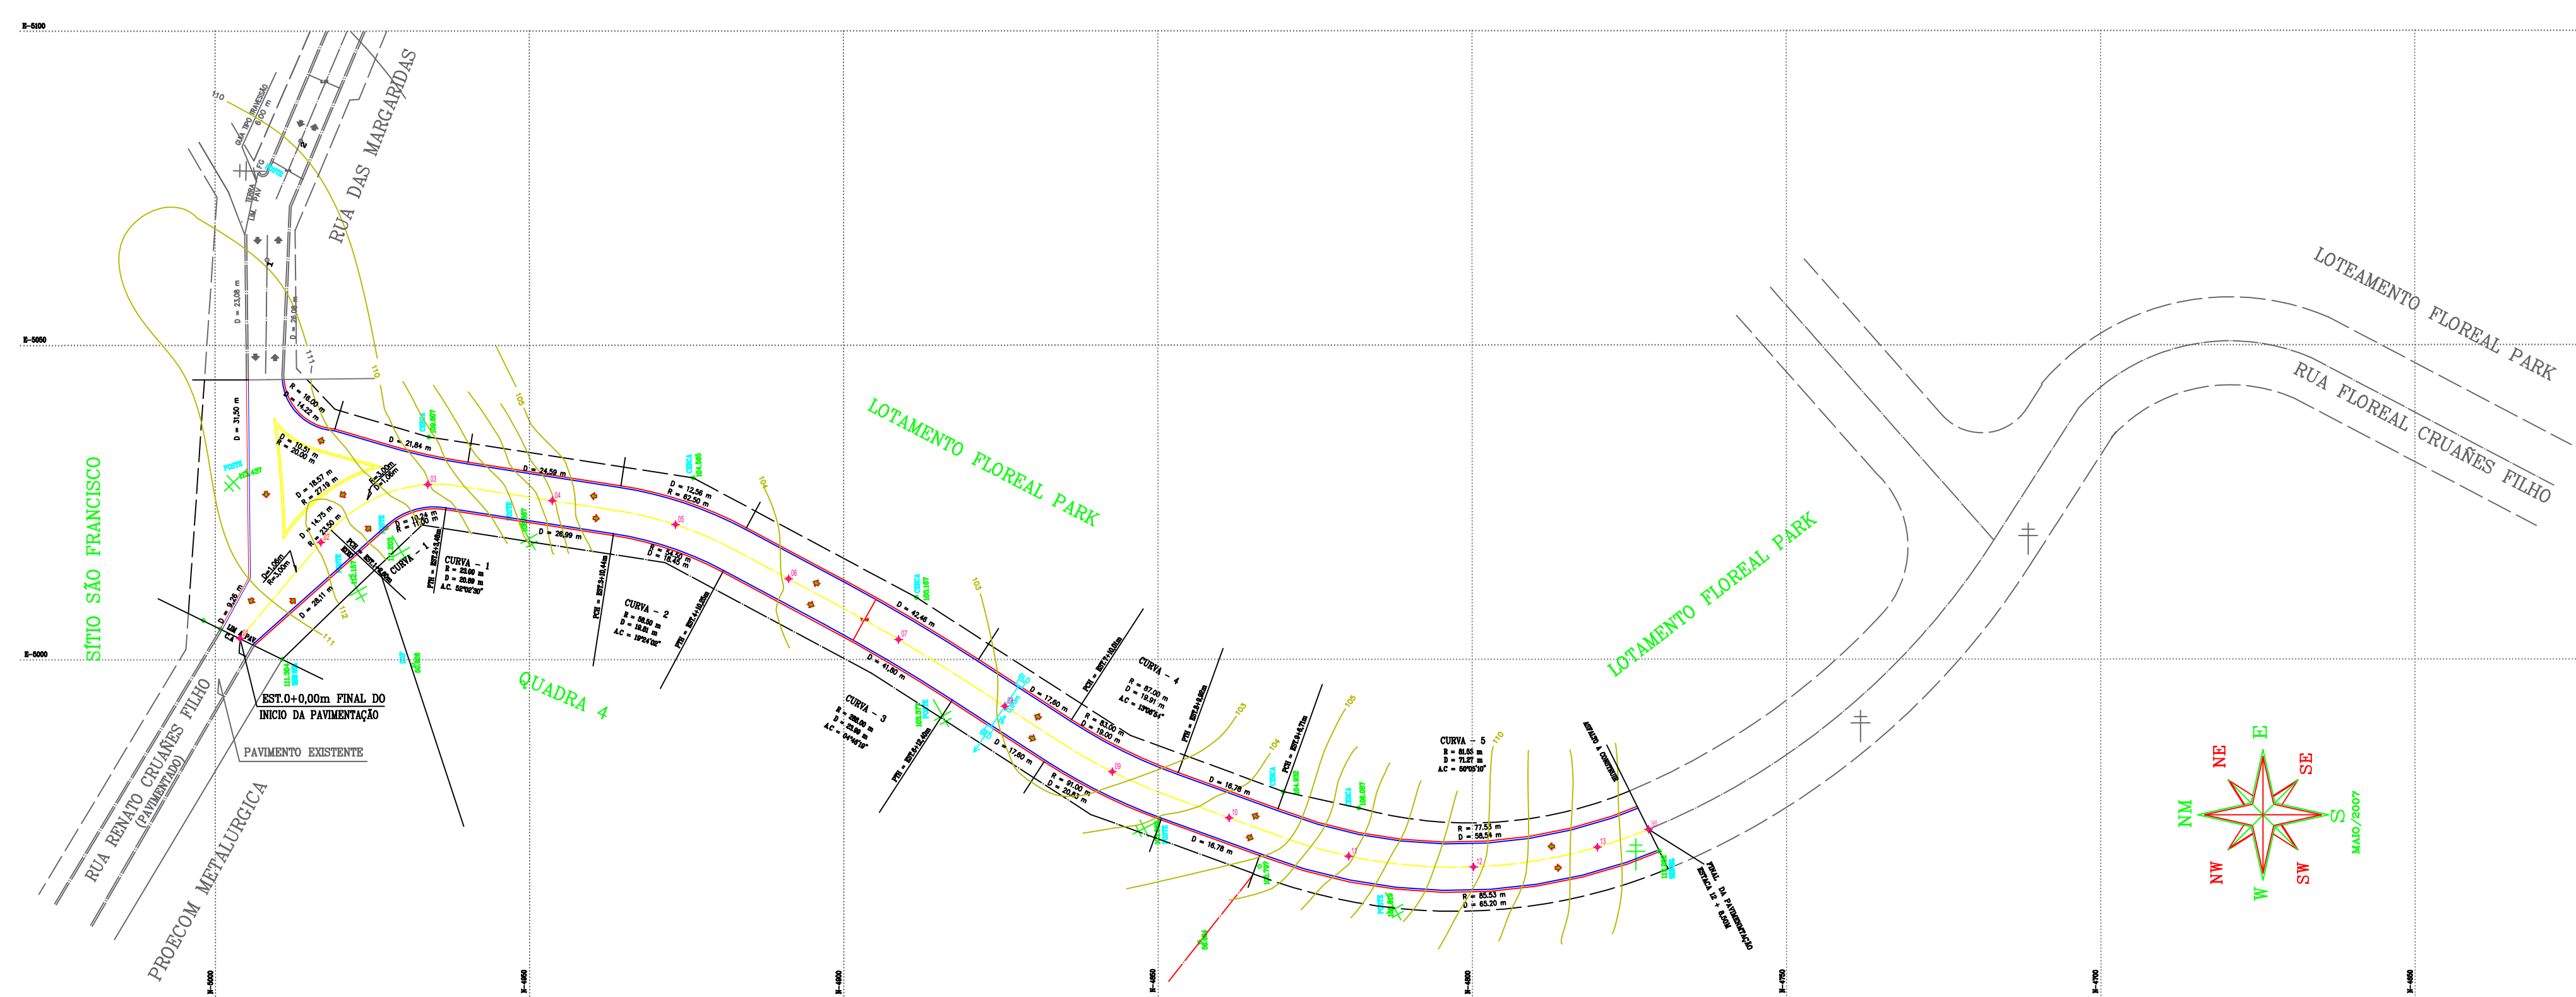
E-5100

E-5050

E-5000

RUA DAS MARGARIDAS

SÍTIO SÃO FRANCISCO

LOTAMENTO FLOREAL PARK

LOTAMENTO FLOREAL PARK

LOTEAMENTO FLOREAL PARK

RUA FLOREAL CRUAÑES FILHO

QUADRA 4

RUA RENATO CRUAÑES FILHO (PAVIMENTADO)

PROECOM METALURGICA

EST.0+0,00m FINAL DO INICIO DA PAVIMENTAÇÃO

PAVIMENTO EXISTENTE

D = 23,08 m

D = 31,50 m

R = 16,00 m
D = 14,22 m

D = 10,51 m
R = 20,00 m

D = 18,57 m
R = 27,19 m

D = 14,75 m
R = 23,50 m

D = 9,26 m

D = 28,11 m

D = 21,84 m

D = 24,59 m

D = 26,99 m

D = 12,58 m
R = 62,50 m

D = 24,50 m
D = 16,45 m

CURVA - 1
R = 53,00 m
D = 23,69 m
A.C = 52°02'30"

CURVA - 2
R = 58,50 m
D = 19,81 m
A.C = 19°24'02"

D = 42,46 m

D = 41,80 m

CURVA - 3
R = 260,00 m
D = 22,69 m
A.C = 04°48'18"

CURVA - 4
R = 87,00 m
D = 19,91 m
A.C = 13°06'54"

D = 17,60 m

D = 17,60 m

R = 83,00 m
D = 19,00 m

R = 91,00 m
D = 20,83 m

D = 16,78 m

D = 16,78 m

CURVA - 5
R = 81,55 m
D = 71,27 m
A.C = 50°03'10"

R = 77,55 m
D = 58,54 m

R = 85,53 m
D = 65,20 m

ASFALTO A CONSTRUIR

FINAL DA PAVIMENTAÇÃO ESTACA 12 + 6,50m

NE
E
SE
NM
S
NW
W
SW

MAIO/2007

E-5000
E-4950
E-4900
E-4850
E-4800
E-4750
E-4700
E-4650